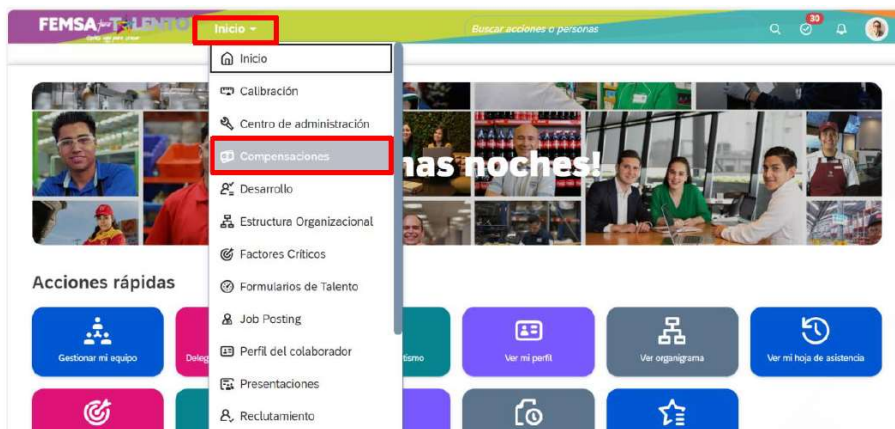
FEMSA Talento

Inicio

Buscar acciones o personas

30

Inicio

Calibración

Centro de administración

Compensaciones

Desarrollo

Estructura Organizacional

Factores Críticos

Formularios de Talento

Job Posting

Perfil del colaborador

Presentaciones

Reclutamiento

nas noches!

Acciones rápidas

Gestionar mi equipo

Deleg

tismo

Ver mi perfil

Ver organigrama

Ver mi hoja de asistencia